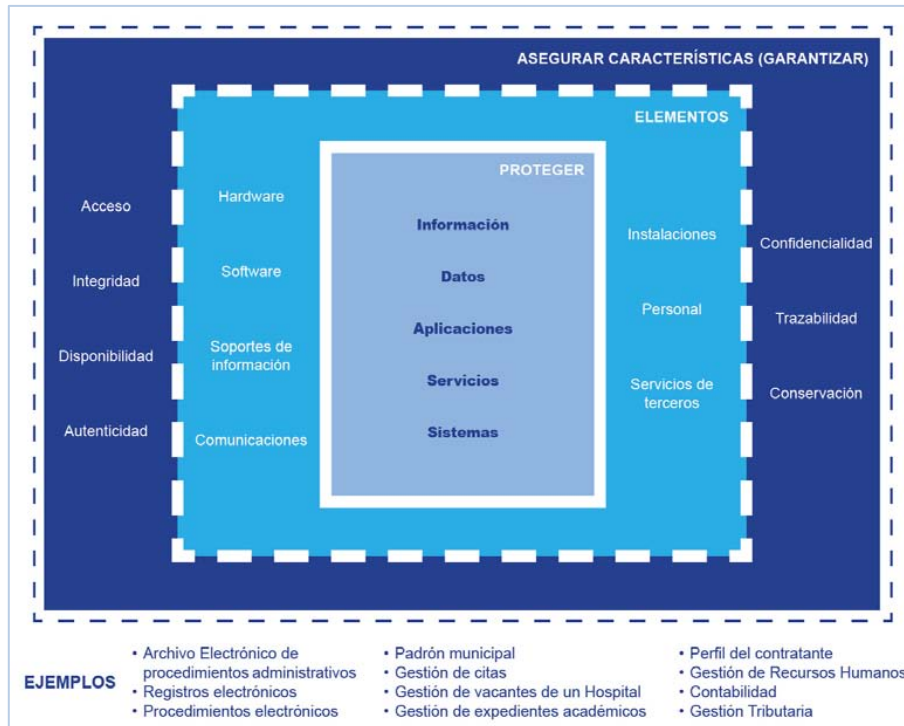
ASEGURAR CARACTERÍSTICAS (GARANTIZAR)

ELEMENTOS

PROTEGER

Acceso

Integridad

Disponibilidad

Autenticidad

Hardware

Software

Soportes de información

Comunicaciones

Información

Datos

Aplicaciones

Servicios

Sistemas

Instalaciones

Personal

Servicios de terceros

Confidencialidad

Trazabilidad

Conservación

EJEMPLOS

• Archivo Electrónico de procedimientos administrativos
• Registros electrónicos
• Procedimientos electrónicos

• Padrón municipal
• Gestión de citas
• Gestión de vacantes de un Hospital
• Gestión de expedientes académicos

• Perfil del contratante
• Gestión de Recursos Humanos
• Contabilidad
• Gestión Tributaria